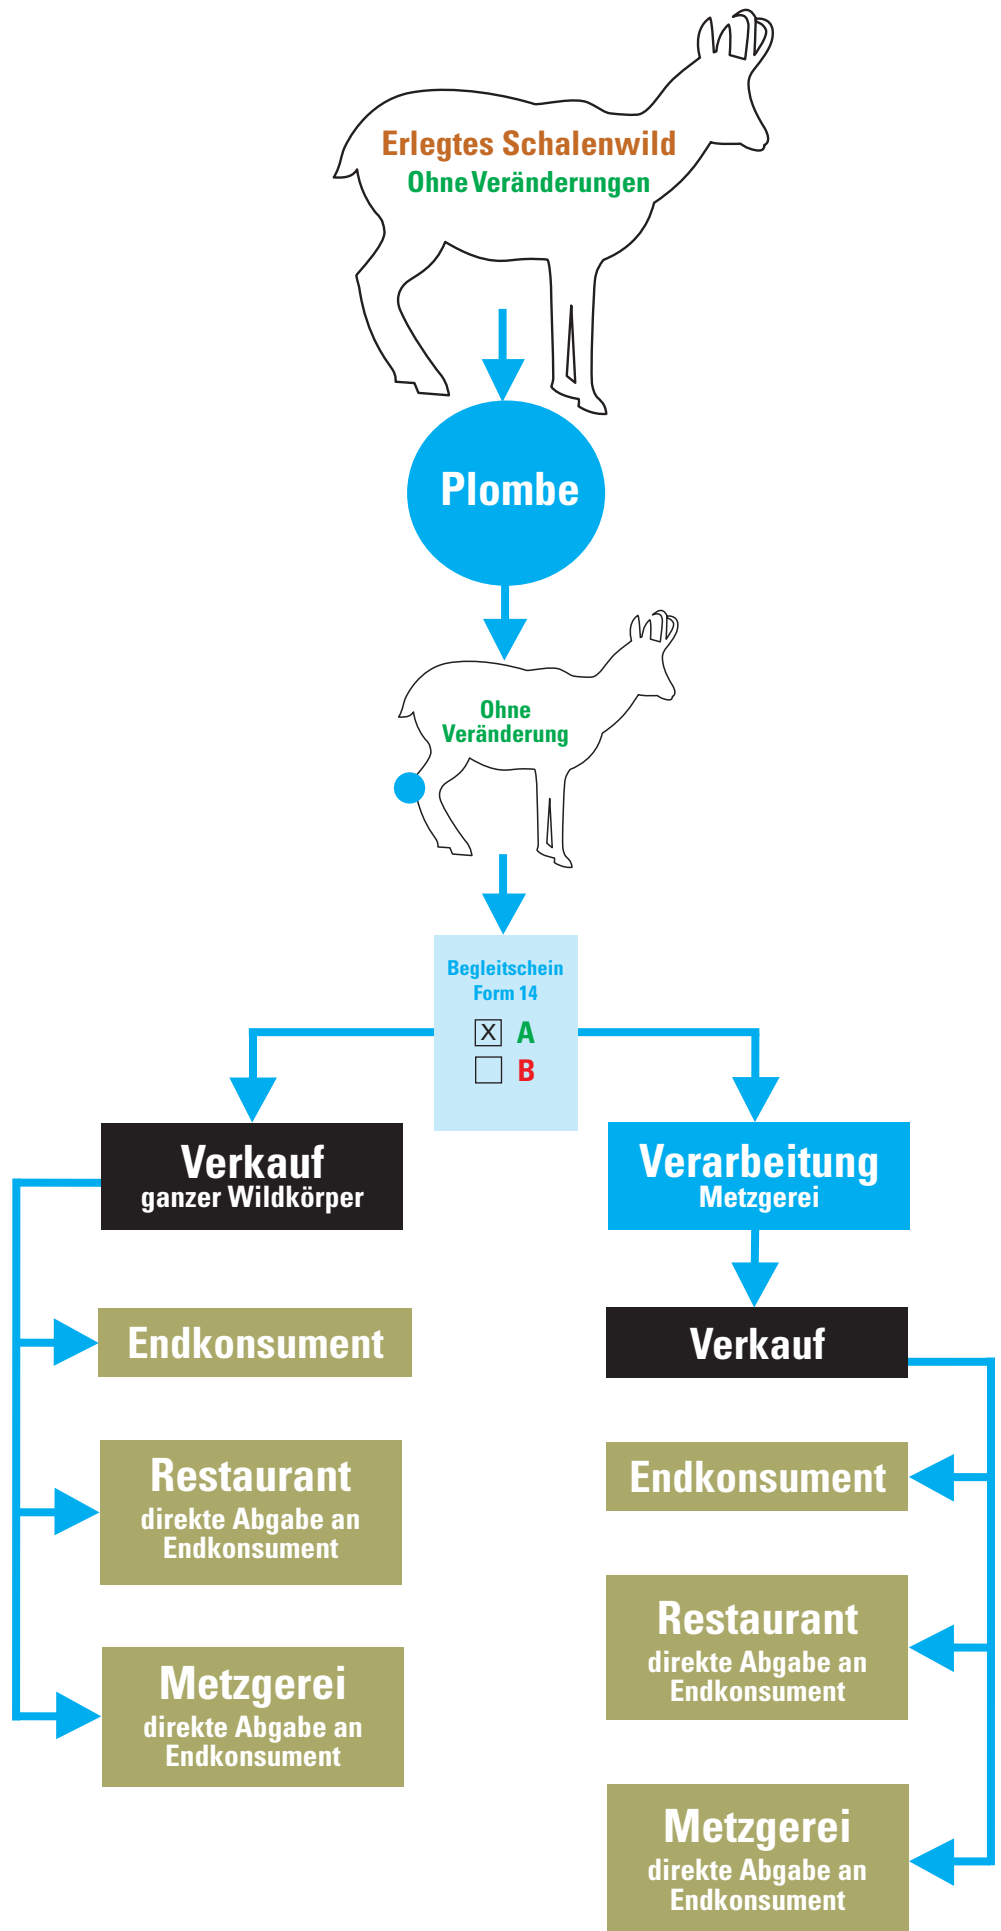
Erlegtes Schalenwild
Ohne Veränderungen

Plombe

Ohne Veränderung

Begleitschein Form 14
☒ A
☐ B

Verkauf
ganzer Wildkörper

Endkonsument

Restaurant
direkte Abgabe an Endkonsument

Metzgerei
direkte Abgabe an Endkonsument

Verarbeitung
Metzgerei

Verkauf

Endkonsument

Restaurant
direkte Abgabe an Endkonsument

Metzgerei
direkte Abgabe an Endkonsument